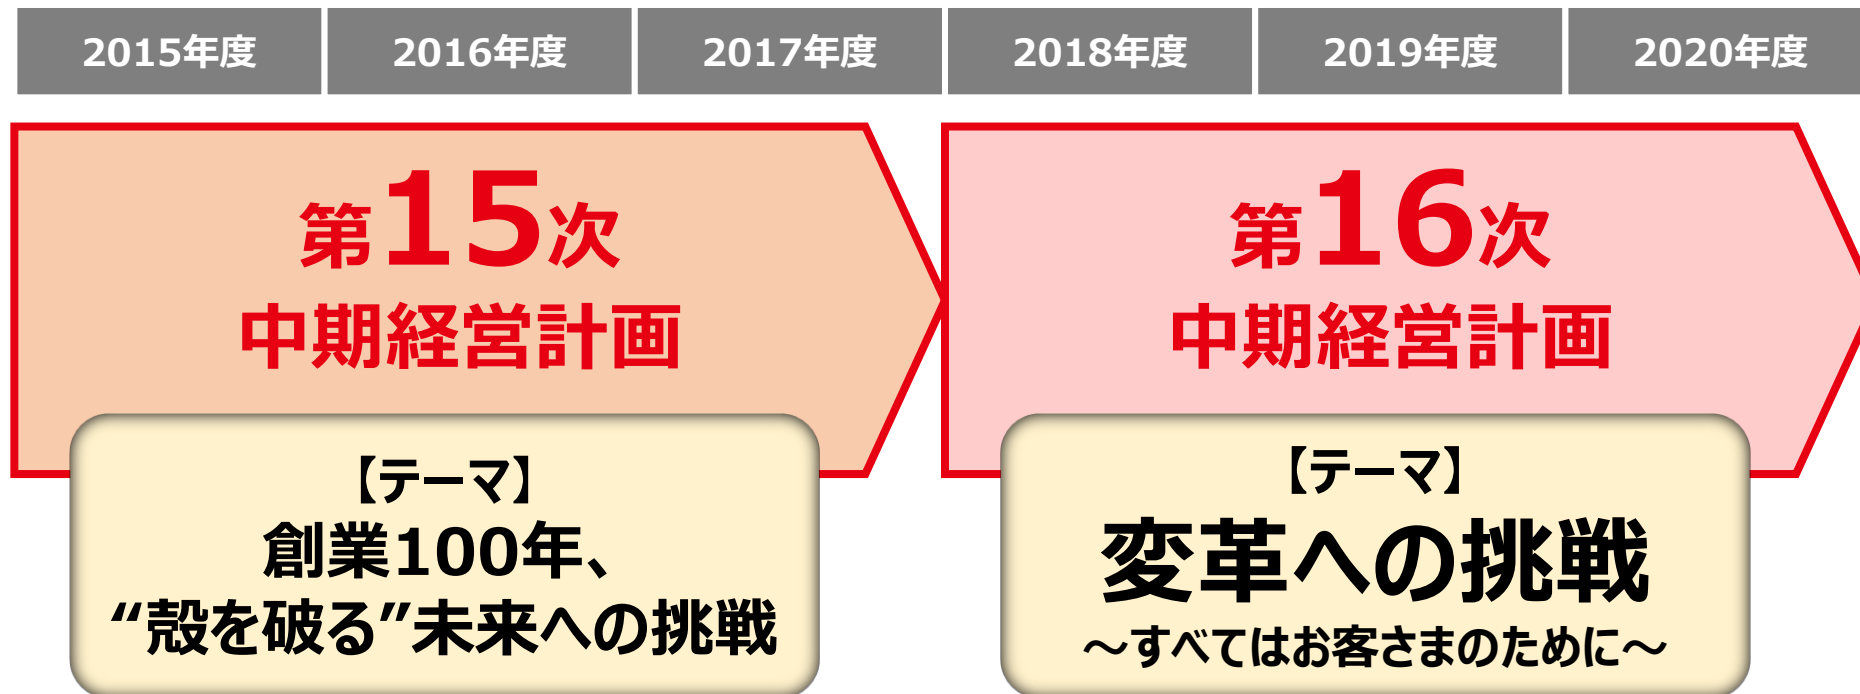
| 2015年度 | 2016年度 | 2017年度 | 2018年度 | 2019年度 | 2020年度 |
|---|---|---|---|---|---|

第15次
中期経営計画

【テーマ】
創業100年、
“殻を破る”未来への挑戦

第16次
中期経営計画

【テーマ】
変革への挑戦
～すべてはお客さまのために～